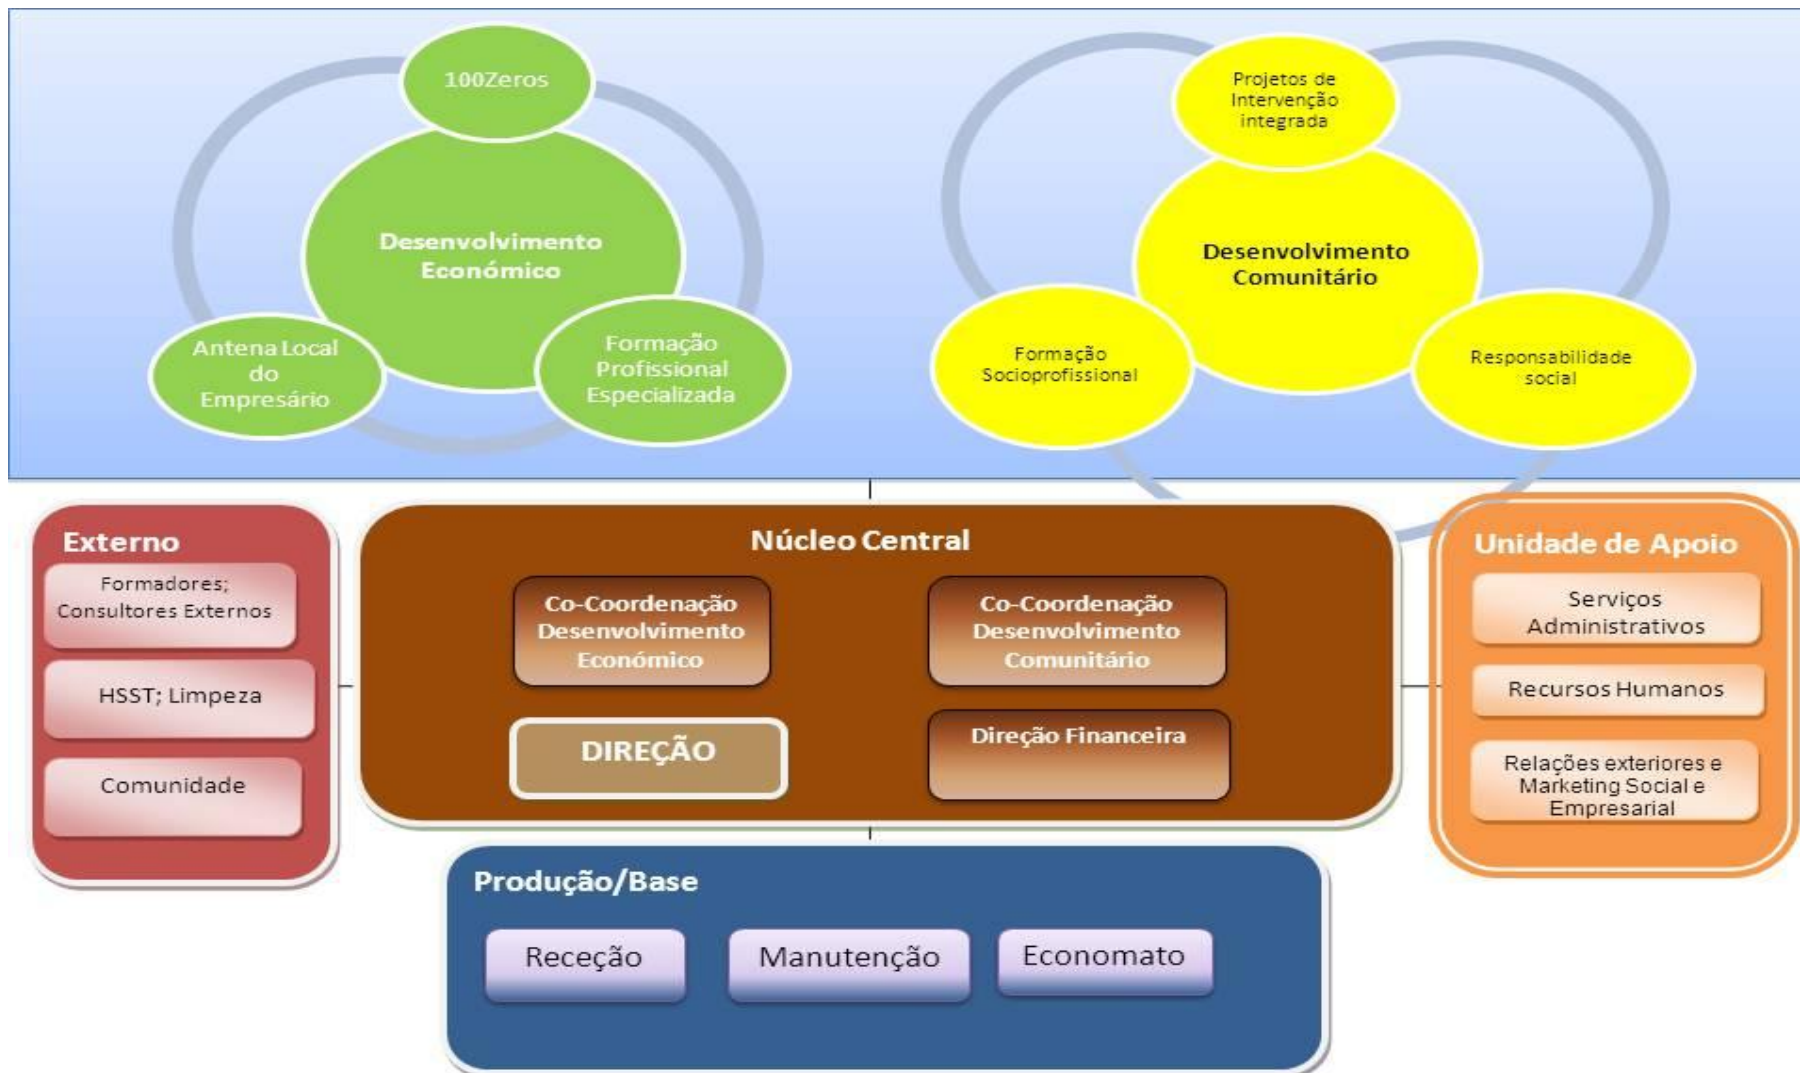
100Zeros

Desenvolvimento Económico

Antena Local do Empresário

Formação Profissional Especializada

Projetos de Intervenção integrada

Desenvolvimento Comunitário

Formação Socioprofissional

Responsabilidade social

Externo

Formadores; Consultores Externos

HSST; Limpeza

Comunidade

Núcleo Central

Co-Coordenação Desenvolvimento Económico

Co-Coordenação Desenvolvimento Comunitário

DIREÇÃO

Direção Financeira

Unidade de Apoio

Serviços Administrativos

Recursos Humanos

Relações exteriores e Marketing Social e Empresarial

Produção/Base

Receção

Manutenção

Economato